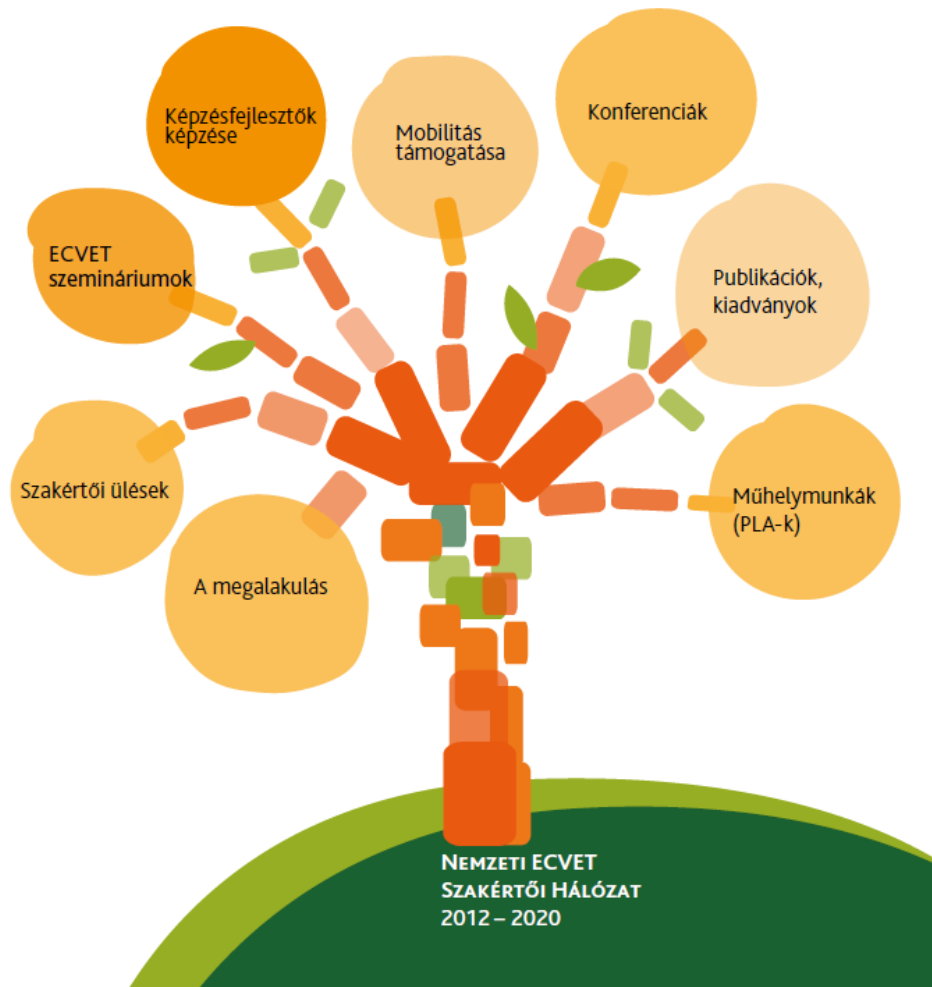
Képzésfejlesztők képzése

Mobilitás támogatása

Konferenciák

ECVET szemináriumok

Publikációk, kiadványok

Szakértői ülések

Műhelymunkák (PLA-k)

A megalakulás

Nemzeti ECVET Szakértői Hálózat 2012 – 2020